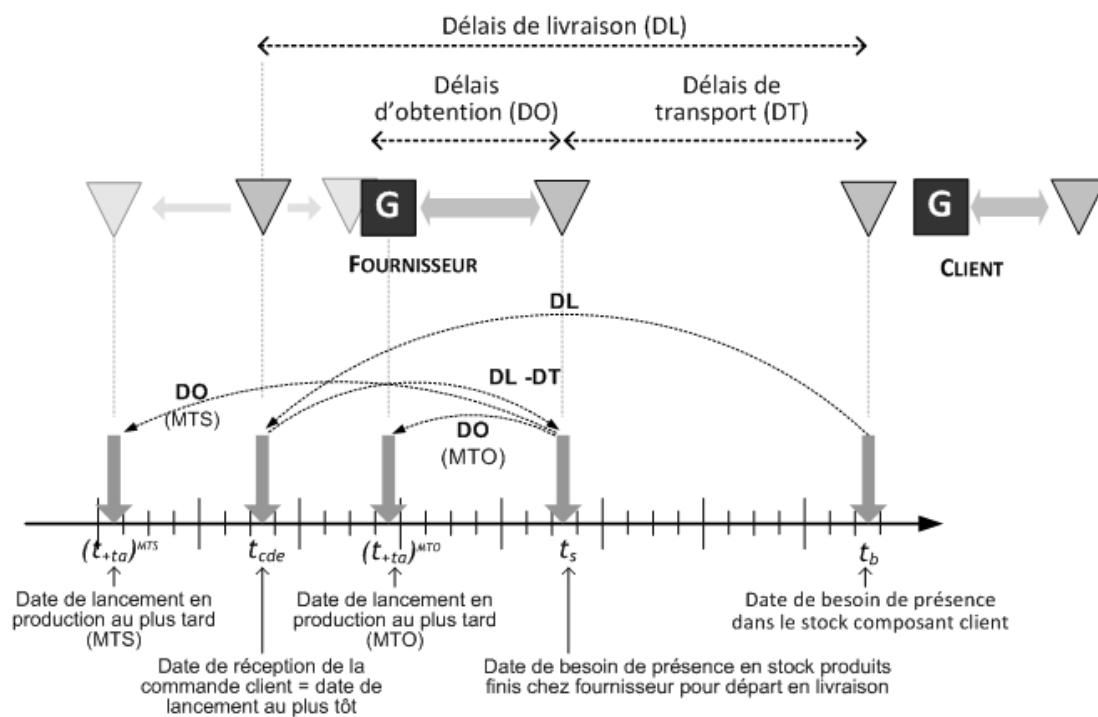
Délais de livraison (DL)

Délais d'obtention (DO)

Délais de transport (DT)

G

FOURNISSEUR

G

CLIENT

DL

DL -DT

DO (MTS)

DO (MTO)

$(t_{+ta})^{MTS}$

$t_{cde}$

$(t_{+ta})^{MTO}$

$t_s$

$t_b$

Date de lancement en production au plus tard (MTS)

Date de lancement en production au plus tard (MTO)

Date de besoin de présence dans le stock composant client

Date de réception de la commande client = date de lancement au plus tôt

Date de besoin de présence en stock produits finis chez fournisseur pour départ en livraison